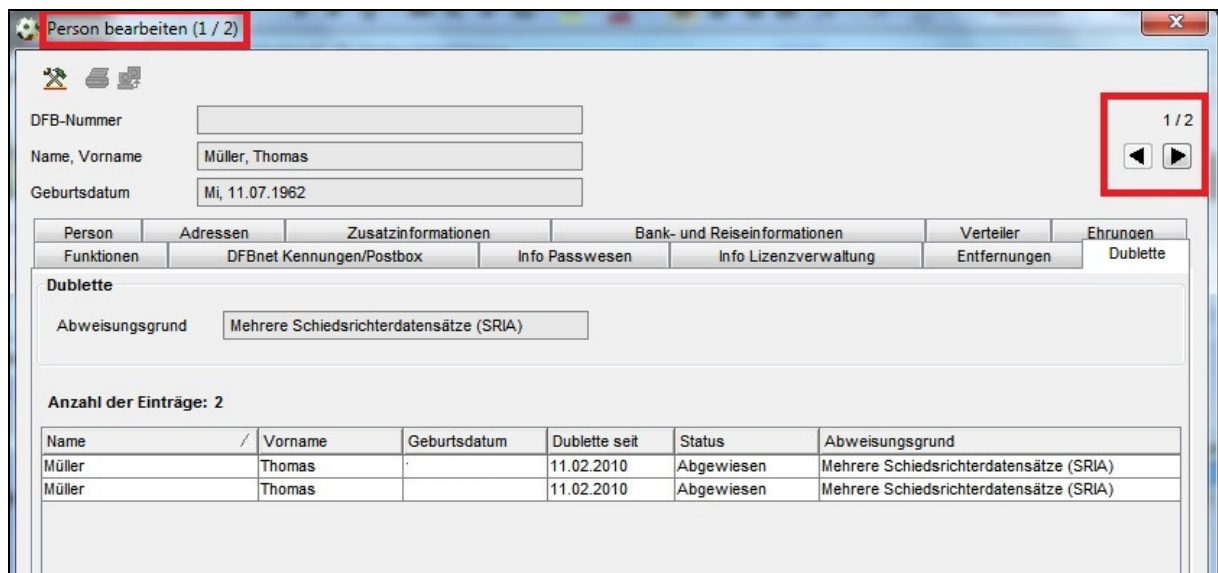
Person bearbeiten (1 / 2)

DFB-Nummer
Name, Vorname Müller, Thomas
Geburtsdatum Mi, 11.07.1962

1 / 2

Person | Adressen | Zusatzinformationen | Bank- und Reiseinformationen | Verteiler | Ehrungen
Funktionen | DFBnet Kennungen/Postbox | Info Passwesen | Info Lizenzverwaltung | Entfernungen | Dublette

Dublette

Abweisungsgrund Mehrere Schiedsrichterdatensätze (SRIA)

Anzahl der Einträge: 2

| Name | Vorname | Geburtsdatum | Dublette seit | Status | Abweisungsgrund |
|---|---|---|---|---|---|
| Müller | Thomas | | 11.02.2010 | Abgewiesen | Mehrere Schiedsrichterdatensätze (SRIA) |
| Müller | Thomas | | 11.02.2010 | Abgewiesen | Mehrere Schiedsrichterdatensätze (SRIA) |